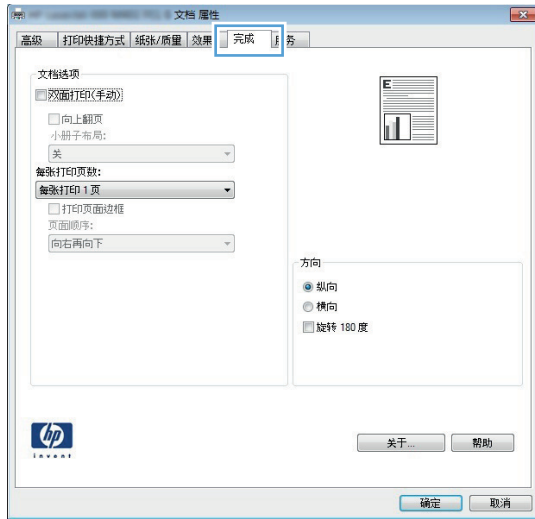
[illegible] 文档 属性

高级 | 打印快捷方式 | 纸张/质量 | 效果 | 完成 | 服务

文档选项

双面打印(手动)

向上翻页

小册子布局:

关

每张打印页数:

每张打印 1 页

打印页面边框

页面顺序:

向右再向下

方向

纵向

横向

旋转 180 度

invent

关于...

帮助

确定

取消